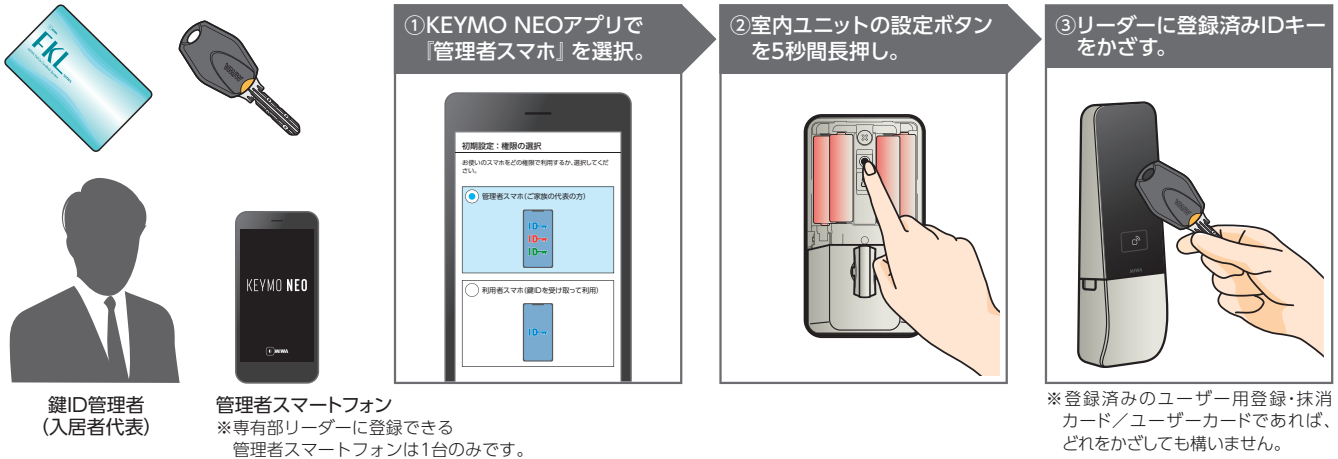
FKL

KEYMO NEO

MIWA

鍵ID管理者
(入居者代表)

管理者スマートフォン
※専有部リーダーに登録できる管理者スマートフォンは1台のみです。

①KEYMO NEOアプリで『管理者スマホ』を選択。

初期設定：権限の選択

お使いのスマホをどの権限で利用するか、選択してください。

管理者スマホ(ご家族の代表の方)

ID
ID
ID

利用者スマホ(鍵IDを受け取って利用)

ID

②室内ユニットの設定ボタンを5秒間長押し。

③リーダーに登録済みIDキーをかざす。

MIWA

※登録済みのユーザー用登録・抹消カード／ユーザーカードであれば、どれをかざしても構いません。